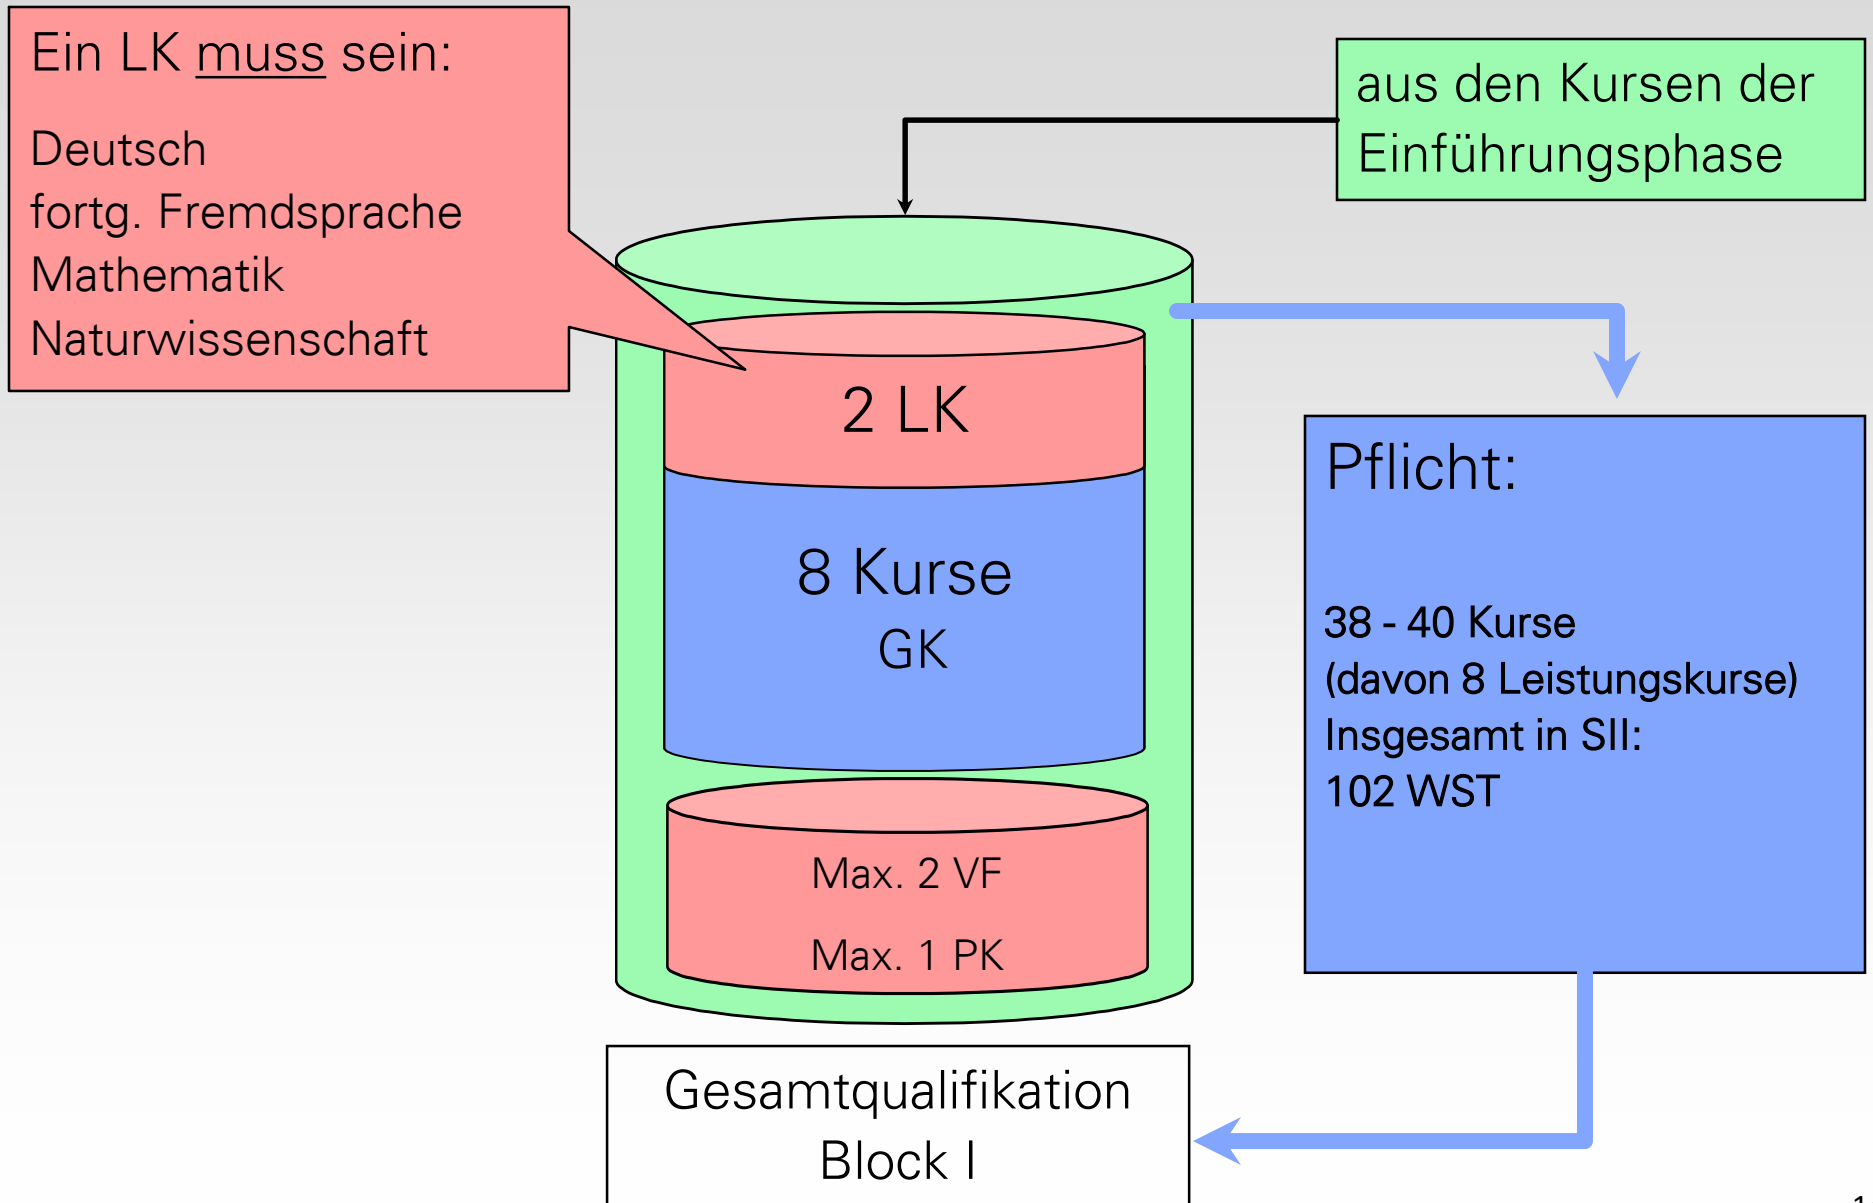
Ein LK muss sein:

Deutsch
fortg. Fremdsprache
Mathematik
Naturwissenschaft

aus den Kursen der Einführungsphase

2 LK

8 Kurse
GK

Max. 2 VF

Max. 1 PK

Pflicht:

38 - 40 Kurse
(davon 8 Leistungskurse)
Insgesamt in SII:
102 WST

Gesamtqualifikation
Block I